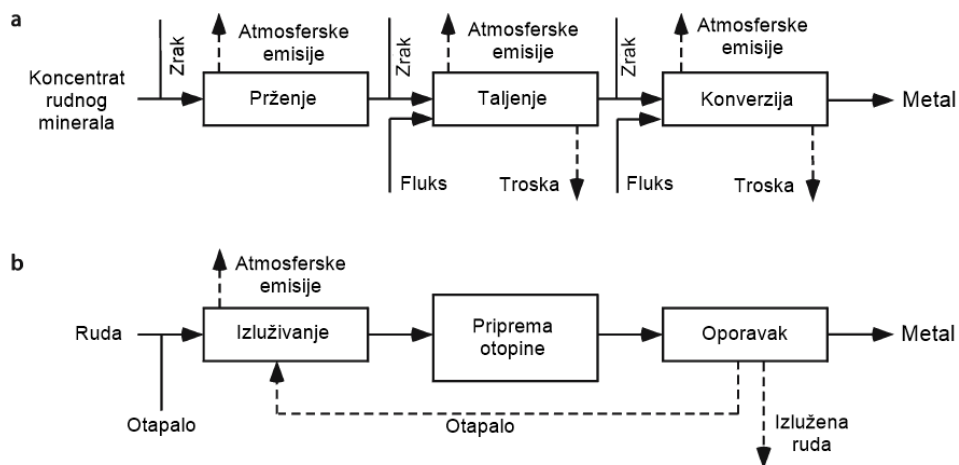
a

Koncentrat rudnog minerala

Zrak

Atmosferske emisije

Prženje

Zrak

Atmosferske emisije

Taljenje

Fluks

Troska

Zrak

Atmosferske emisije

Konverzija

Fluks

Troska

Metal

b

Ruda

Otapalo

Atmosferske emisije

Izluživanje

Priprema otopine

Oporavak

Metal

Otapalo

Izlužena ruda